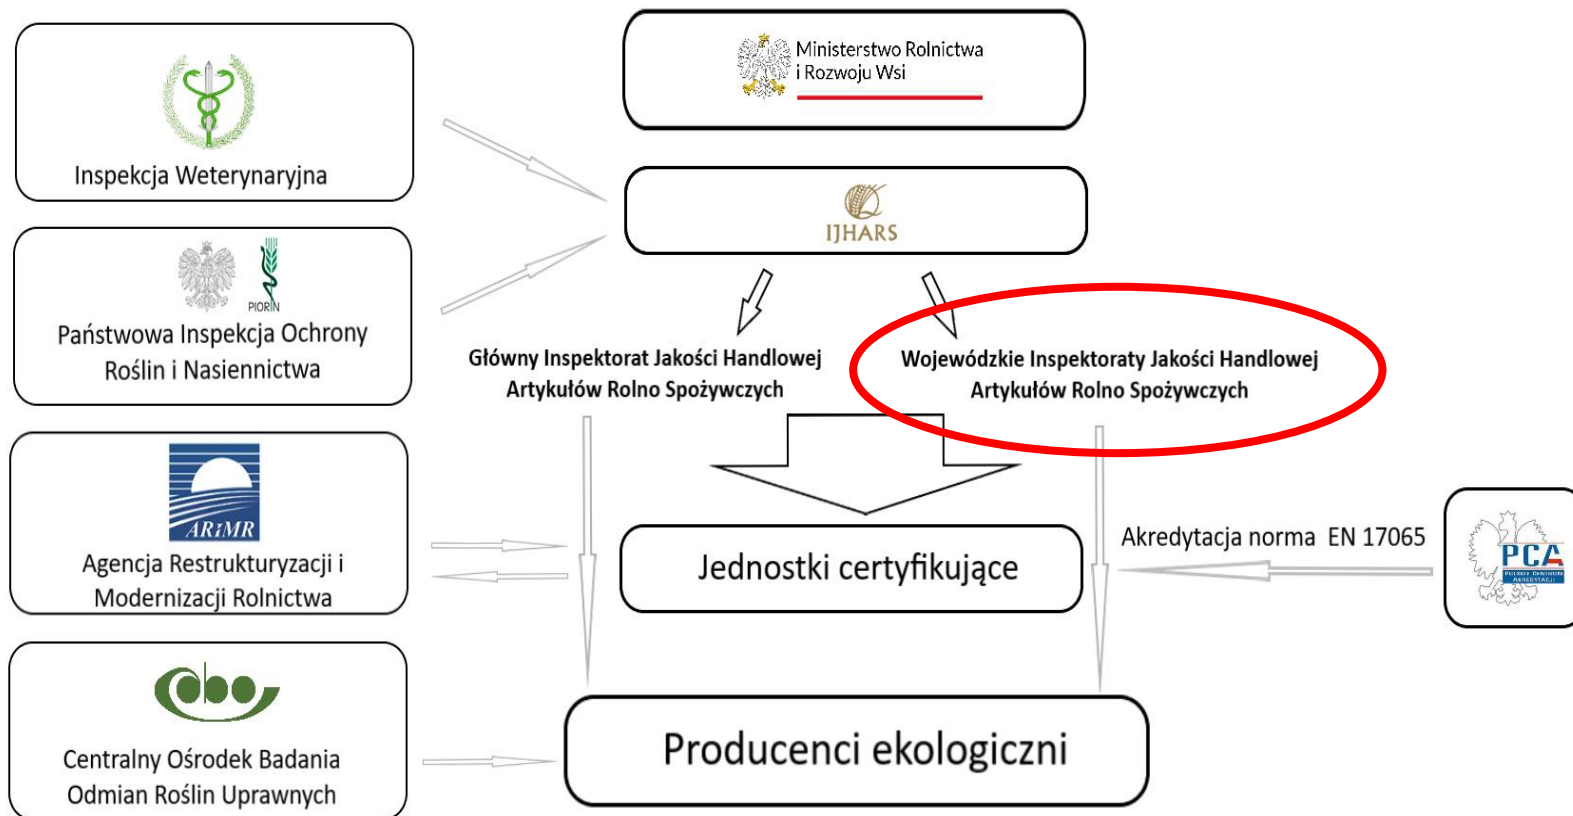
Ministerstwo Rolnictwa i Rozwoju Wsi

Inspekcja Weterynaryjna

IJHARS

PIORiN

Państwowa Inspekcja Ochrony Roślin i Nasiennictwa

Główny Inspektorat Jakości Handlowej Artykułów Rolno Spożywczych

Wojewódzkie Inspektoraty Jakości Handlowej Artykułów Rolno Spożywczych

ARiMR

Agencja Restrukturyzacji i Modernizacji Rolnictwa

Jednostki certyfikujące

Akredytacja norma EN 17065

PCA

Centralny Ośrodek Badania Odmian Roślin Uprawnych

Producenci ekologiczni